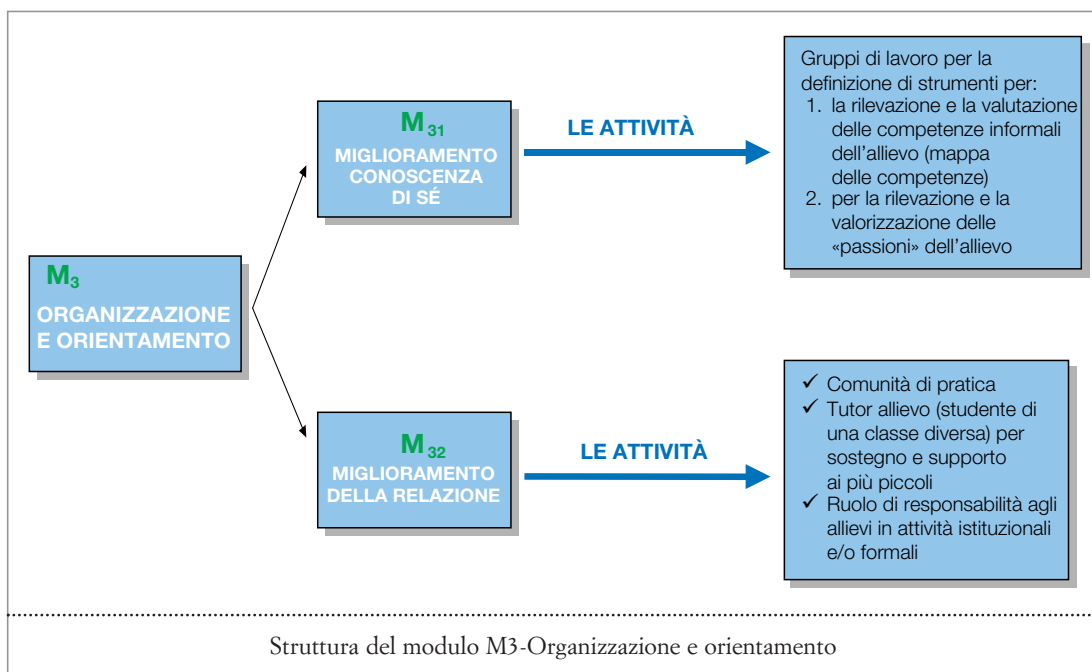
$M_{3}$
ORGANIZZAZIONE E ORIENTAMENTO

$M_{31}$
MIGLIORAMENTO CONOSCENZA DI SÉ

LE ATTIVITÀ

Gruppi di lavoro per la definizione di strumenti per:
1. la rilevazione e la valutazione delle competenze informali dell'allievo (mappa delle competenze)
2. per la rilevazione e la valorizzazione delle «passioni» dell'allievo

$M_{32}$
MIGLIORAMENTO DELLA RELAZIONE

LE ATTIVITÀ

✓ Comunità di pratica
✓ Tutor allievo (studente di una classe diversa) per sostegno e supporto ai più piccoli
✓ Ruolo di responsabilità agli allievi in attività istituzionali e/o formali

Struttura del modulo M3-Organizzazione e orientamento